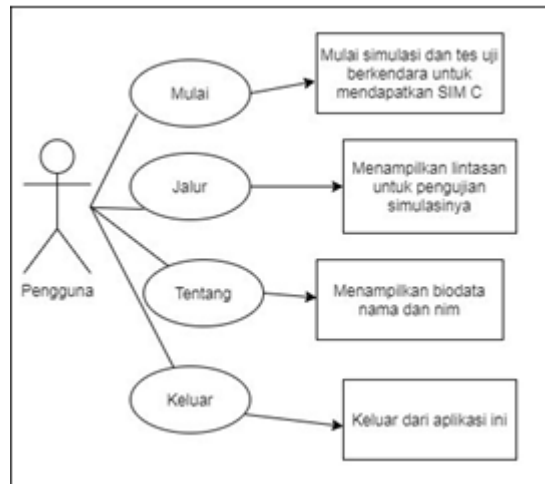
Pengguna

Mulai

Mulai simulasi dan tes uji berkendara untuk mendapatkan SIM C

Jalur

Menampilkan lintasan untuk pengujian simulasinya

Tentang

Menampilkan biodata nama dan nim

Keluar

Keluar dari aplikasi ini